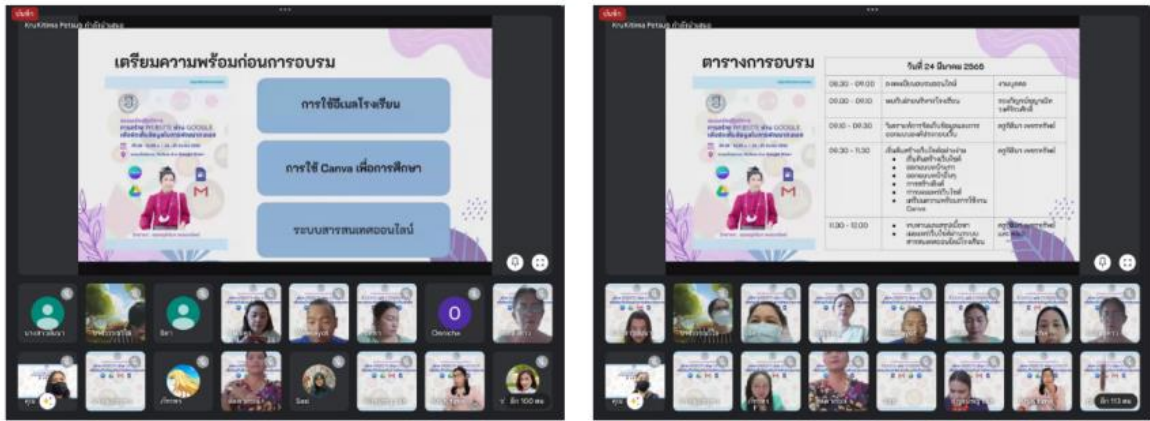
บันทึก

เตรียมความพร้อมก่อนการอบรม

การใช้อีเมลโรงเรียน

การใช้ Canva เพื่อการศึกษา

ระบบสารสนเทศออนไลน์

Dimcha

อีก 100 คน

บันทึก

ตารางการอบรม

วันที่ 24 มีนาคม 2565

| | | |
|---|---|---|
| 08.30 - 09.00 | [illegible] | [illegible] |
| 09.00 - 09.10 | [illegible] | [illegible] |
| 09.10 - 09.30 | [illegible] | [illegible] |
| 09.30 - 11.30 | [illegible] Canva | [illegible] |
| 11.30 - 12.00 | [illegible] | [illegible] |

อีก 113 คน